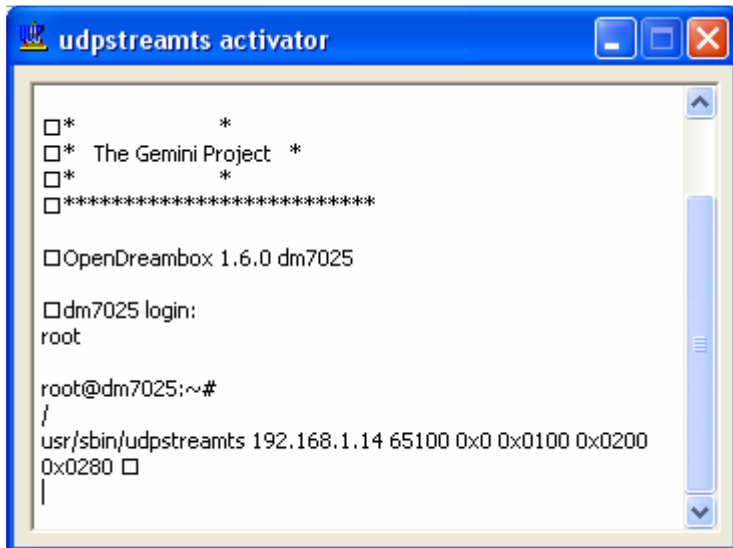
udpstreamts activator

□*                    *
□*   The Gemini Project   *
□*                    *
□**************************

□OpenDreambox 1.6.0 dm7025

□dm7025 login:
root

root@dm7025:~#
/
usr/sbin/udpstreamts 192.168.1.14 65100 0x0 0x0100 0x0200 0x0280 □